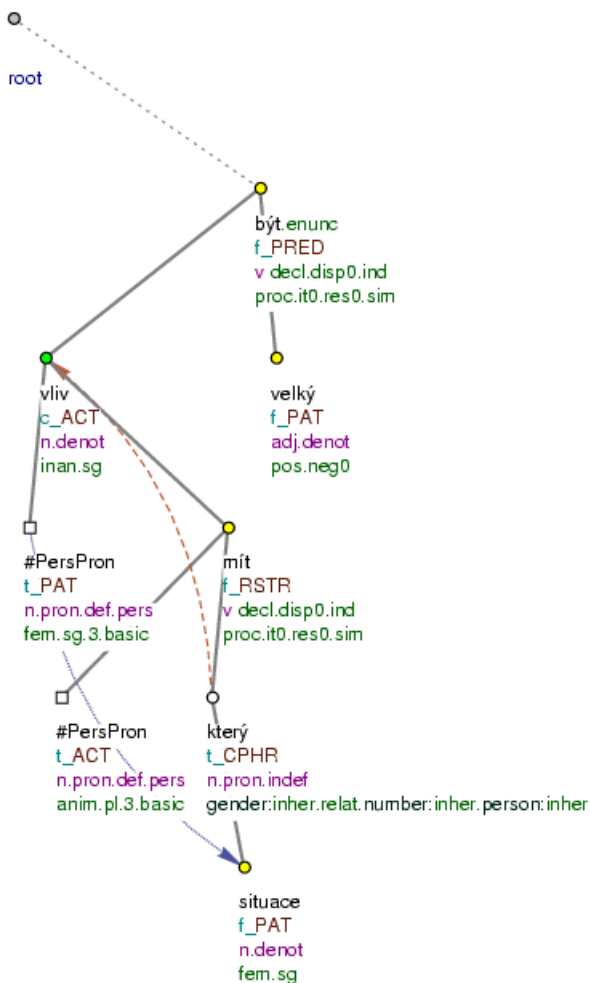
root

být.enunc
f_PRED
v decl.disp0.ind
proc.it0.res0.sim

vliv
c_ACT
n.denot
inan.sg

velký
f_PAT
adj.denot
pos.neg0

#PersPron
t_PAT
n.pron.def.pers
fem.sg.3.basic

mít
f_RSTR
v decl.disp0.ind
proc.it0.res0.sim

#PersPron
t_ACT
n.pron.def.pers
anim.pl.3.basic

který
t_CPHR
n.pron.indef
gender:inher.relat.number:inher.person:inher

situace
f_PAT
n.denot
fem.sg